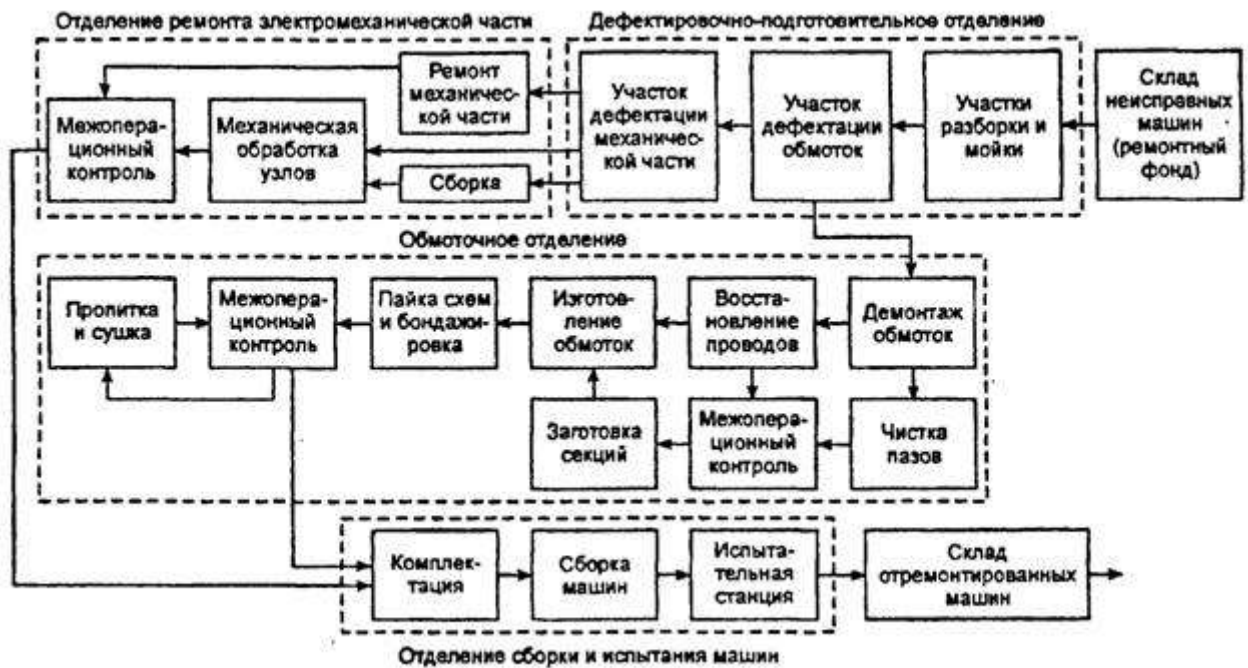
Отделение ремонта электромеханической части

Дефектировочно-подготовительное отделение

Межоперационный контроль

Механическая обработка узлов

Ремонт механической части

Сборка

Участок дефектации механической части

Участок дефектации обмоток

Участки разборки и мойки

Склад неисправных машин (ремонтный фонд)

Обмоточное отделение

Пропитка и сушка

Межоперационный контроль

Пайка схем и бондажировка

Изготовление обмоток

Восстановление проводов

Демонтаж обмоток

Заготовка секций

Межоперационный контроль

Чистка пазов

Комплектация

Сборка машин

Испытательная станция

Склад отремонтированных машин

Отделение сборки и испытания машин